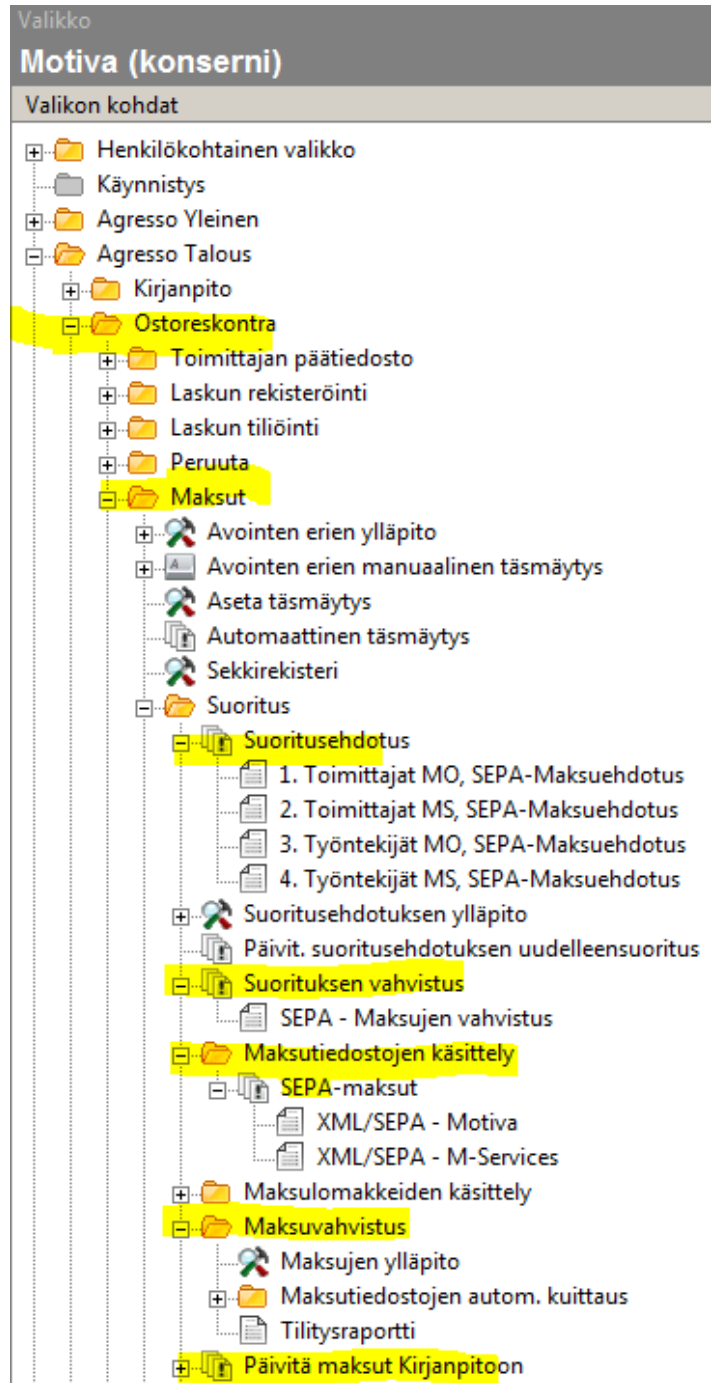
Valikko

Motiva (konserni)

Valikon kohdat

Henkilökohtainen valikko
Käynnistys
Agresso Yleinen
Agresso Talous
Kirjanpito
Ostoreskontra
Toimittajan päätiedosto
Laskun rekisteröinti
Laskun tiliöinti
Peruuta
Maksut
Avointen erien ylläpito
Avointen erien manuaalinen täsmäytys
Aseta täsmäytys
Automaattinen täsmäytys
Sekkirekisteri
Suoritus
Suoritusehdotus
1. Toimittajat MO, SEPA-Maksuehdotus
2. Toimittajat MS, SEPA-Maksuehdotus
3. Työntekijät MO, SEPA-Maksuehdotus
4. Työntekijät MS, SEPA-Maksuehdotus
Suoritusehdotuksen ylläpito
Päivit. suoritusehdotuksen uudelleensuoritus
Suorituksen vahvistus
SEPA - Maksujen vahvistus
Maksutiedostojen käsittely
SEPA-maksut
XML/SEPA - Motiva
XML/SEPA - M-Services
Maksulomakkeiden käsittely
Maksuvahvistus
Maksujen ylläpito
Maksutiedostojen autom. kuittaus
Tilitysraportti
Päivitä maksut Kirjanpitoon